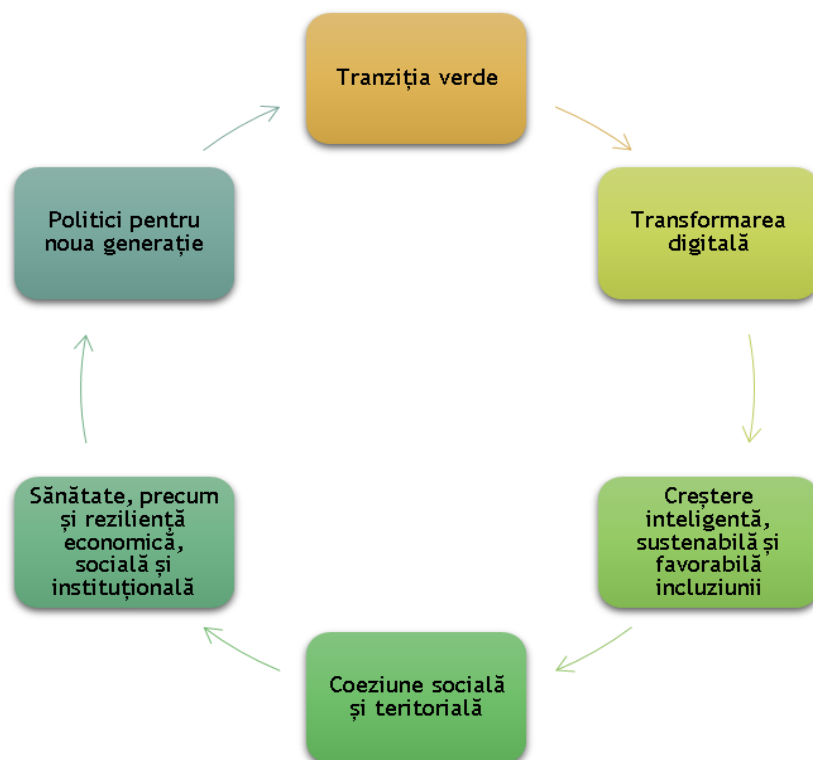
Tranziția verde

Transformarea digitală

Creștere inteligentă, sustenabilă și favorabilă incluziunii

Coeziune socială și teritorială

Sănătate, precum și reziliență economică, socială și instituțională

Politici pentru noua generație